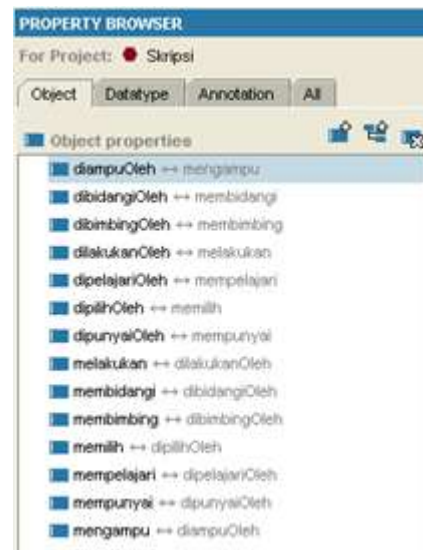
PROPERTY BROWSER

For Project: Skripsi

Object | Datatype | Annotation | All

Object properties

diampuOleh ↔ mengampu
dibidangiOleh ↔ membidangi
dibimbingOleh ↔ membimbing
dilakukanOleh ↔ melakukan
dipelajariOleh ↔ mempelajari
dipilihOleh ↔ memilih
dipunyaiOleh ↔ mempunyai
melakukan ↔ dilakukanOleh
membidangi ↔ dibidangiOleh
membimbing ↔ dibimbingOleh
memilih ↔ dipilihOleh
mempelajari ↔ dipelajariOleh
mempunyai ↔ dipunyaiOleh
mengampu ↔ diampuOleh